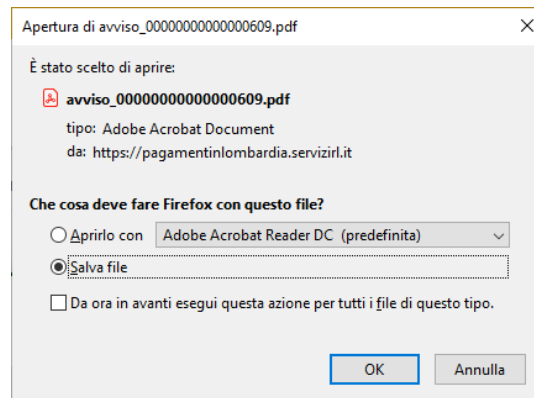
Apertura di avviso_00000000000000609.pdf

×

È stato scelto di aprire:

avviso_00000000000000609.pdf

tipo: Adobe Acrobat Document

da: https://pagamentinlombardia.servizirl.it

Che cosa deve fare Firefox con questo file?

Aprirlo con Adobe Acrobat Reader DC (predefinita)

Salva file

Da ora in avanti esegui questa azione per tutti i file di questo tipo.

OK

Annulla